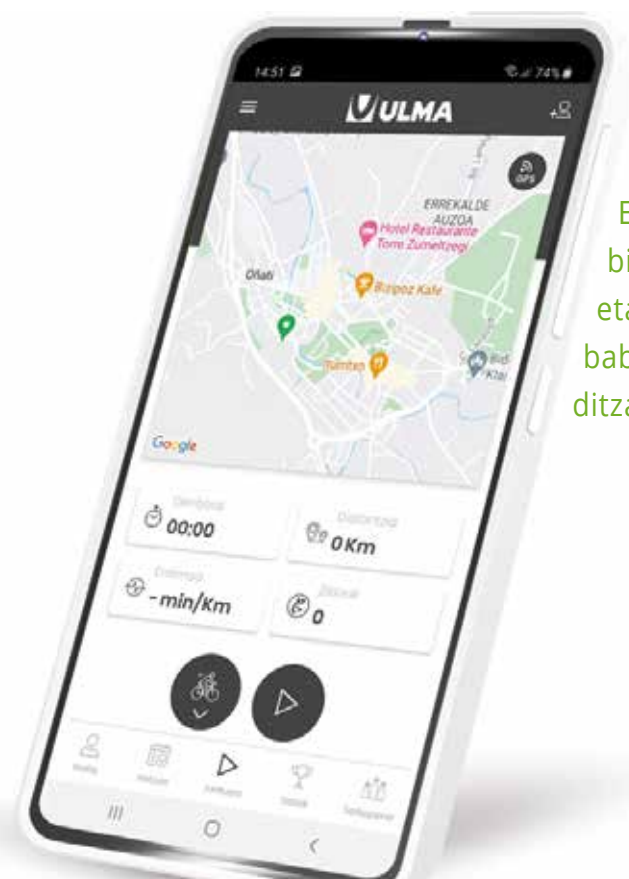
14:51
74%
ULMA
GPS
ERREKALDE AUZOA
Hotel Restaurante Torre Zumeltzegi
Oñati
Bizipoz Kafe
Txintxo
Bidi Kilai
Google
Denbora
00:00
Distantzia
0 Km
Erritmoa
- min/Km
Zikloak
0
Profila
Historia
Entrenatu
Sariak
Taldeak
|||
O
<
E
bi
eta
bab
ditza